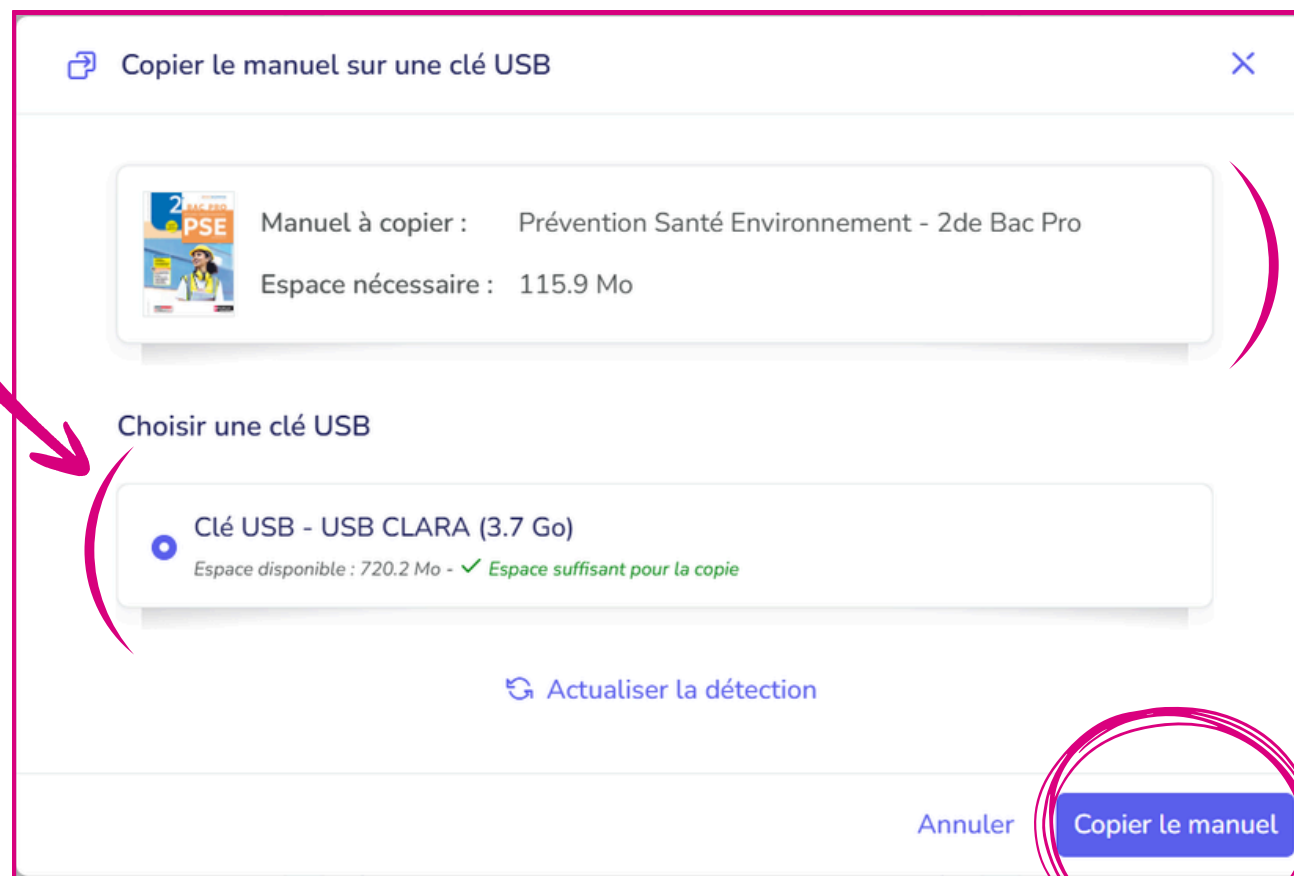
Copier le manuel sur une clé USB

2 BAC PRO PSE

Manuel à copier : Prévention Santé Environnement - 2de Bac Pro

Espace nécessaire : 115.9 Mo

Choisir une clé USB

Clé USB - USB CLARA (3.7 Go)

Espace disponible : 720.2 Mo - ✓ Espace suffisant pour la copie

Actualiser la détection

Annuler

Copier le manuel